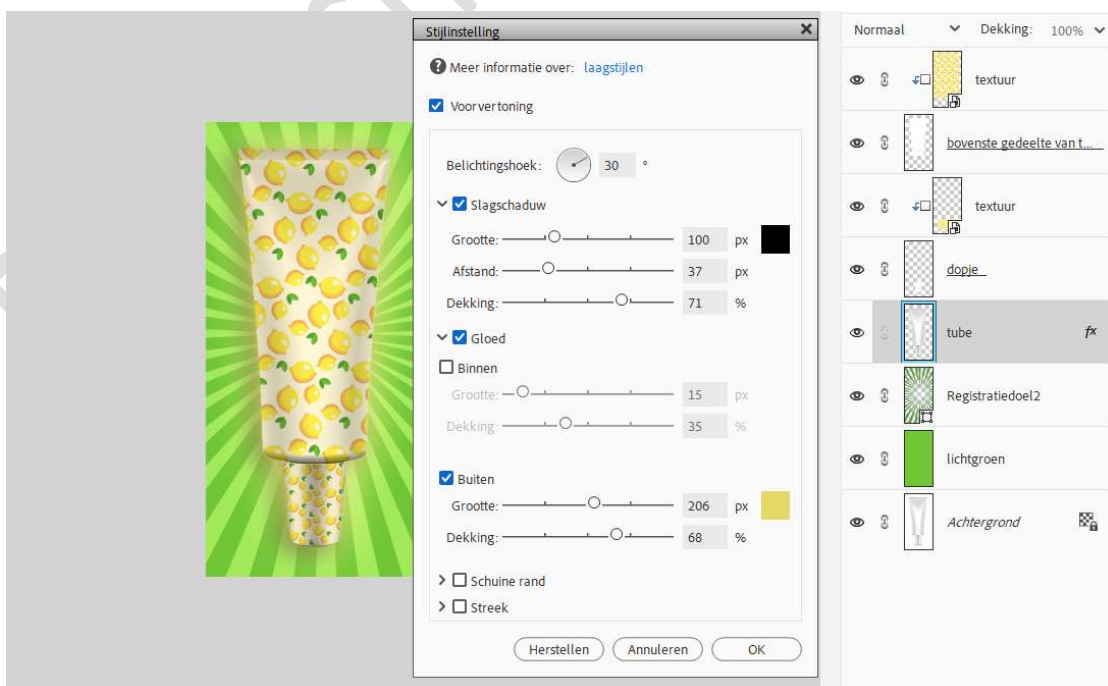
Stijlinstelling

Meer informatie over: laagstijlen

Voorvertoning

Belichtingshoek: 30 °

Slagschaduw

Grootte: 100 px

Afstand: 37 px

Dekking: 71 %

Gloed

Binnen

Grootte: 15 px

Dekking: 35 %

Buiten

Grootte: 206 px

Dekking: 68 %

Schuine rand

Streek

Herstellen Annuleren OK

Normaal Dekking: 100%

textuur

bovenste gedeelte van t...

textuur

dopje

tube

Registratiedoel2

lichtgroen

Achtergrond